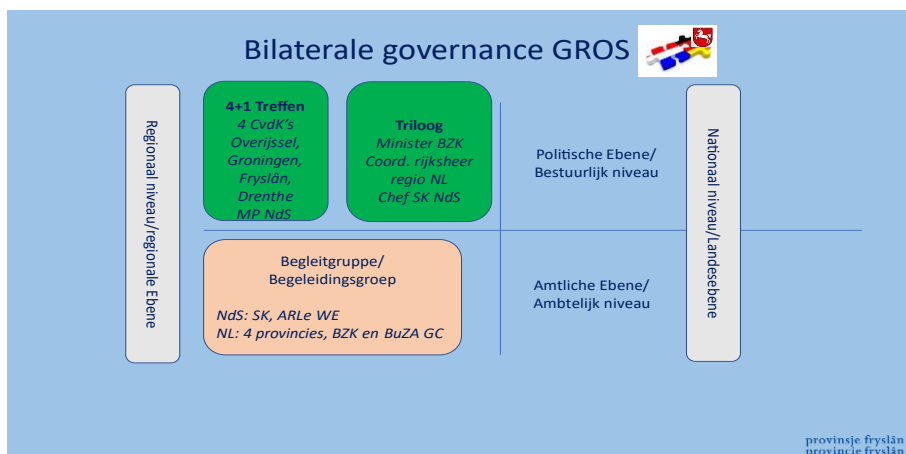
Bilaterale governance GROS

Regionaal niveau/regionale Ebene

4+1 Treffen
4 CvdK's
Overijssel,
Groningen,
Fryslân,
Drenthe
MP NdS

Triloog
Minister BZK
Coord. rijksheer
regio NL
Chef SK NdS

Politische Ebene/
Bestuurlijk niveau

Nationaal niveau/Landesebene

Begleitgruppe/
Begeleidingsgroep

NdS: SK, ARLe WE
NL: 4 provincies, BZK en BuZA GC

Amtliche Ebene/
Ambtelijk niveau

provinsje fryslân
provincie fryslân